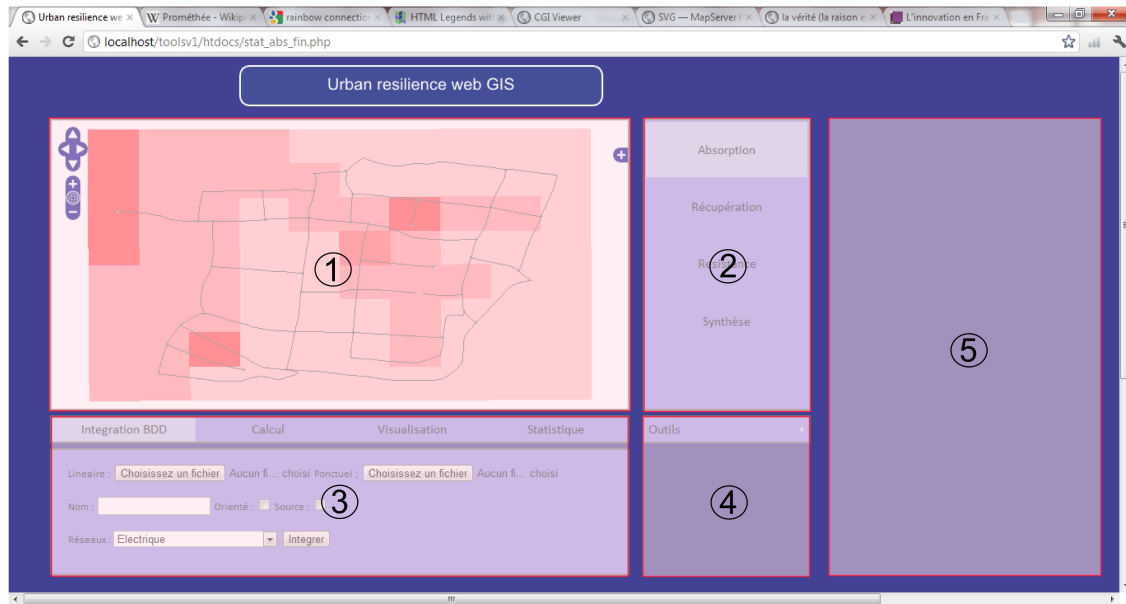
Urban resilience we × | Prométhée - Wikip × | rainbow connectio × | HTML Legends wit × | CGI Viewer × | SVG — MapServer × | la vérité (la raison e × | L'innovation en Fra ×

localhost/toolsv1/htdocs/stat_abs_fin.php

Urban resilience web GIS

①

Absorption

Récupération

Resistance

②

Synthèse

⑤

Integration BDD | Calcul | Visualisation | Statistique

Lineaire : Choisissez un fichier Aucun fi... choisi Ponctuel : Choisissez un fichier Aucun fi... choisi

Nom : Orienté : Source : ③

Réseaux : Electrique Integrer

Outils

④